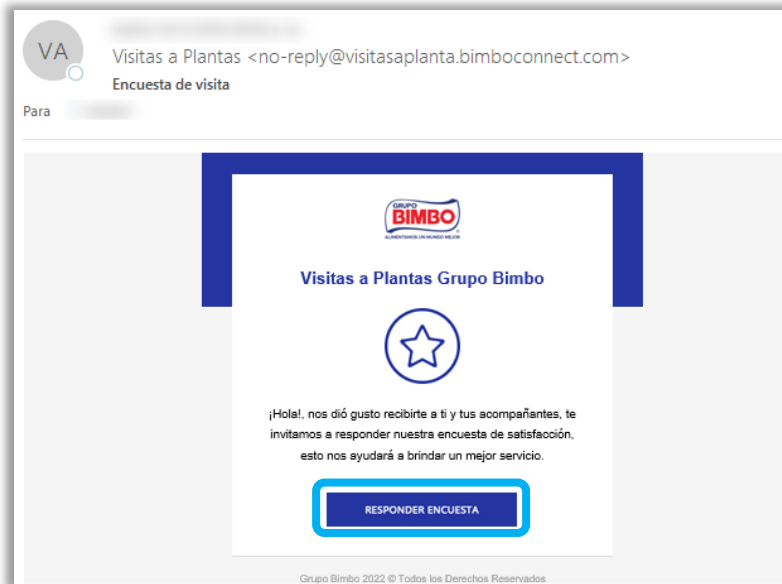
VA

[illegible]

Visitas a Plantas <no-reply@visitasaplanta.bimboconnect.com>

Encuesta de visita

Para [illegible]

GRUPO BIMBO ALIMENTAMOS UN MUNDO MEJOR

Visitas a Plantas Grupo Bimbo

¡Hola!, nos dió gusto recibirte a ti y tus acompañantes, te invitamos a responder nuestra encuesta de satisfacción, esto nos ayudará a brindar un mejor servicio.

RESPONDER ENCUESTA

Grupo Bimbo 2022 © Todos los Derechos Reservados